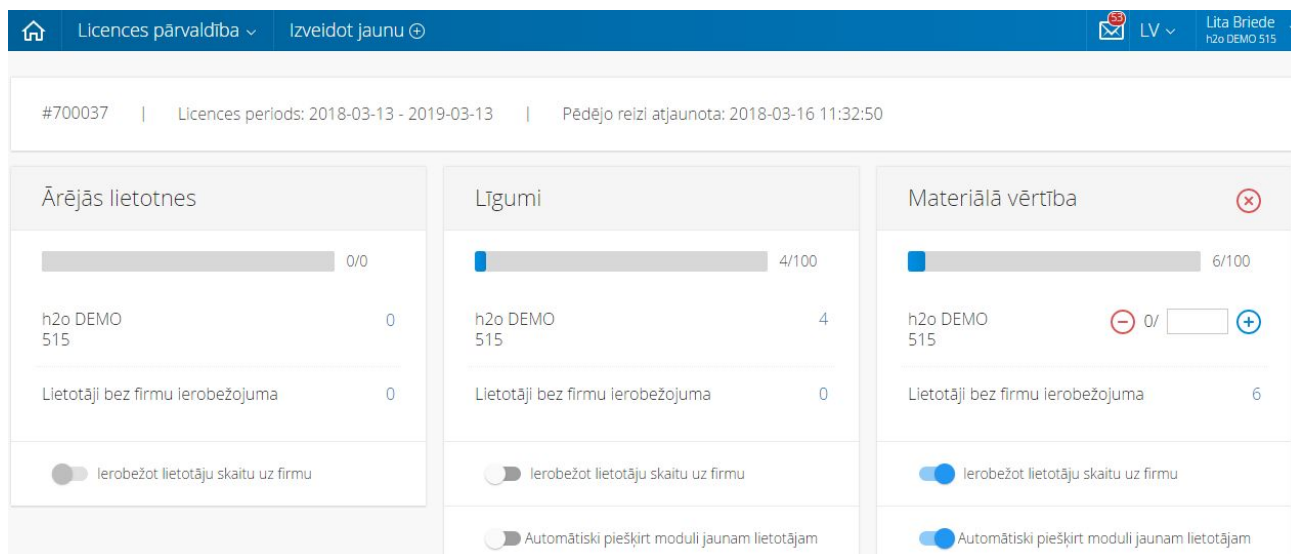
Licences pārvaldība ⌄ Izveidot jaunu ⊕

53 LV ⌄ Lita Briede h2o DEMO 515

#700037 | Licences periods: 2018-03-13 - 2019-03-13 | Pēdējo reizi atjaunota: 2018-03-16 11:32:50

Ārējās lietotnes

0/0

h2o DEMO 515 0

Lietotāji bez firmu ierobežojuma 0

Ierobežot lietotāju skaitu uz firmu

Līgumi

4/100

h2o DEMO 515 4

Lietotāji bez firmu ierobežojuma 0

Ierobežot lietotāju skaitu uz firmu

Automātiski piešķirt moduli jaunam lietotājam

Materiālā vērtība

6/100

h2o DEMO 515 0/

Lietotāji bez firmu ierobežojuma 6

Ierobežot lietotāju skaitu uz firmu

Automātiski piešķirt moduli jaunam lietotājam